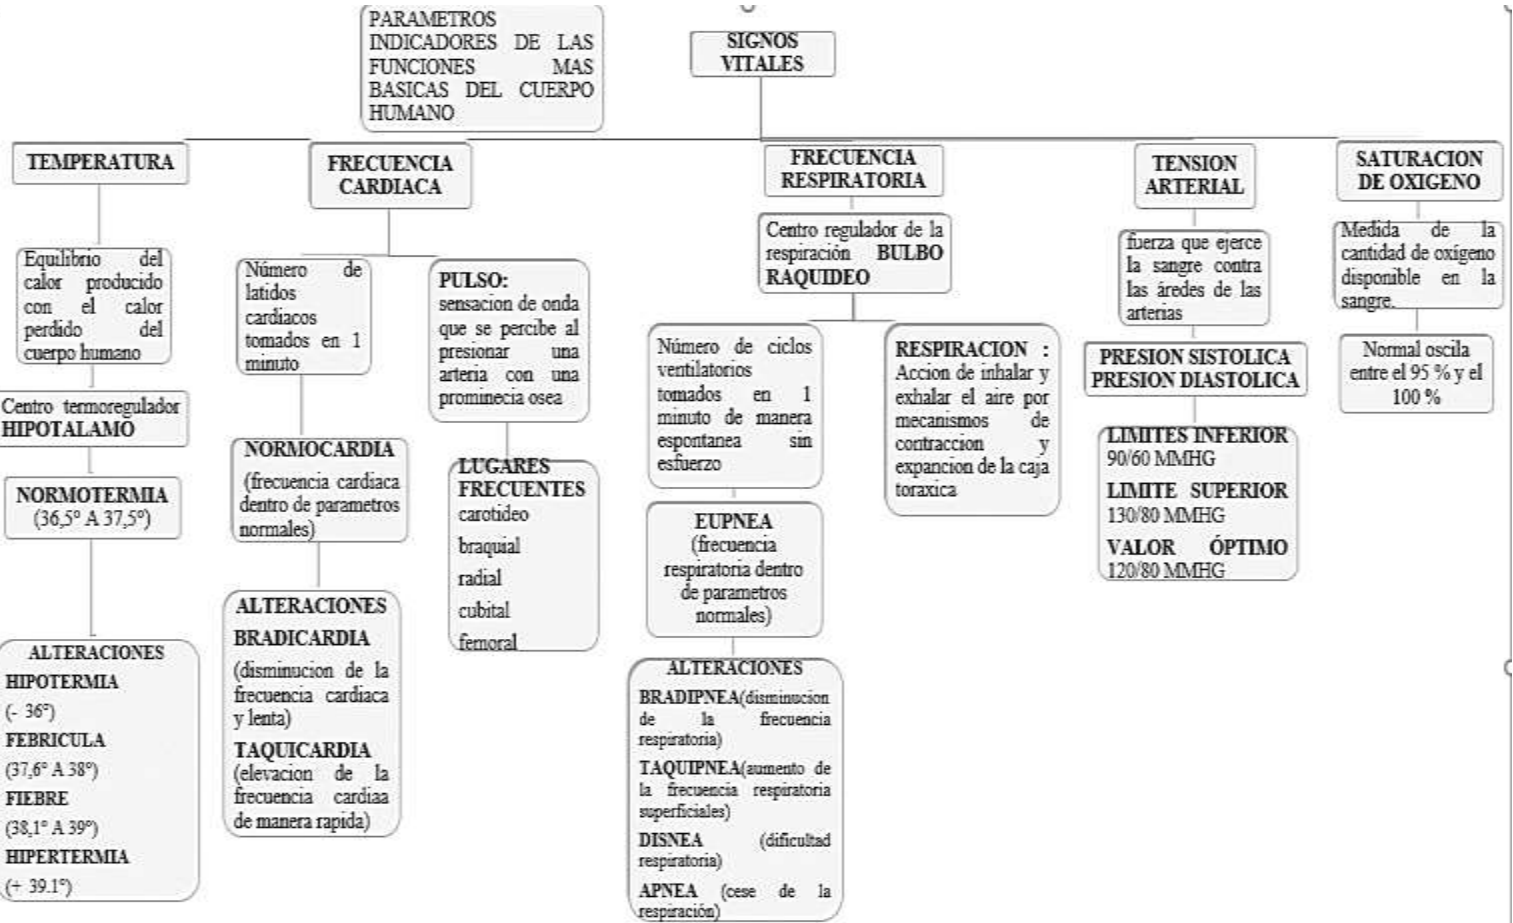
PARAMETROS INDICADORES DE LAS FUNCIONES MAS BASICAS DEL CUERPO HUMANO

SIGNOS VITALES

TEMPERATURA

Equilibrio del calor producido con el calor perdido del cuerpo humano

Centro termoregulador HIPOTALAMO

NORMOTERMIA (36,5° A 37,5°)

ALTERACIONES
HIPOTERMIA
(- 36°)
FEBRICULA
(37,6° A 38°)
FIEBRE
(38,1° A 39°)
HIPERTERMIA
(+ 39.1°)

FRECUENCIA CARDIACA

Número de latidos cardiacos tomados en 1 minuto

NORMOCARDIA
(frecuencia cardiaca dentro de parametros normales)

ALTERACIONES
BRADICARDIA
(disminucion de la frecuencia cardiaca y lenta)
TAQUICARDIA
(elevacion de la frecuencia cardiaa de manera rapida)

PULSO:
sensacion de onda que se percibe al presionar una arteria con una prominecia osea

LUGARES FRECUENTES
carotideo
braquial
radial
cubital
femoral

FRECUENCIA RESPIRATORIA

Centro regulador de la respiración BULBO RAQUIDEO

Número de ciclos ventilatorios tomados en 1 minuto de manera espontanea sin esfuerzo

EUPNEA
(frecuencia respiratoria dentro de parametros normales)

ALTERACIONES
BRADIPNEA(disminucion de la frecuencia respiratoria)
TAQUIPNEA(aumento de la frecuencia respiratoria superficiales)
DISNEA (dificultad respiratoria)
APNEA (cese de la respiración)

RESPIRACION : Accion de inhalar y exhalar el aire por mecanismos de contraccion y expancion de la caja toraxica

TENSION ARTERIAL

fuerza que ejerce la sangre contra las áredes de las arterias

PRESION SISTOLICA
PRESION DIASTOLICA

LIMITES INFERIOR
90/60 MMHG
LIMITE SUPERIOR
130/80 MMHG
VALOR ÓPTIMO
120/80 MMHG

SATURACION DE OXIGENO

Medida de la cantidad de oxígeno disponible en la sangre.

Normal oscila entre el 95 % y el 100 %